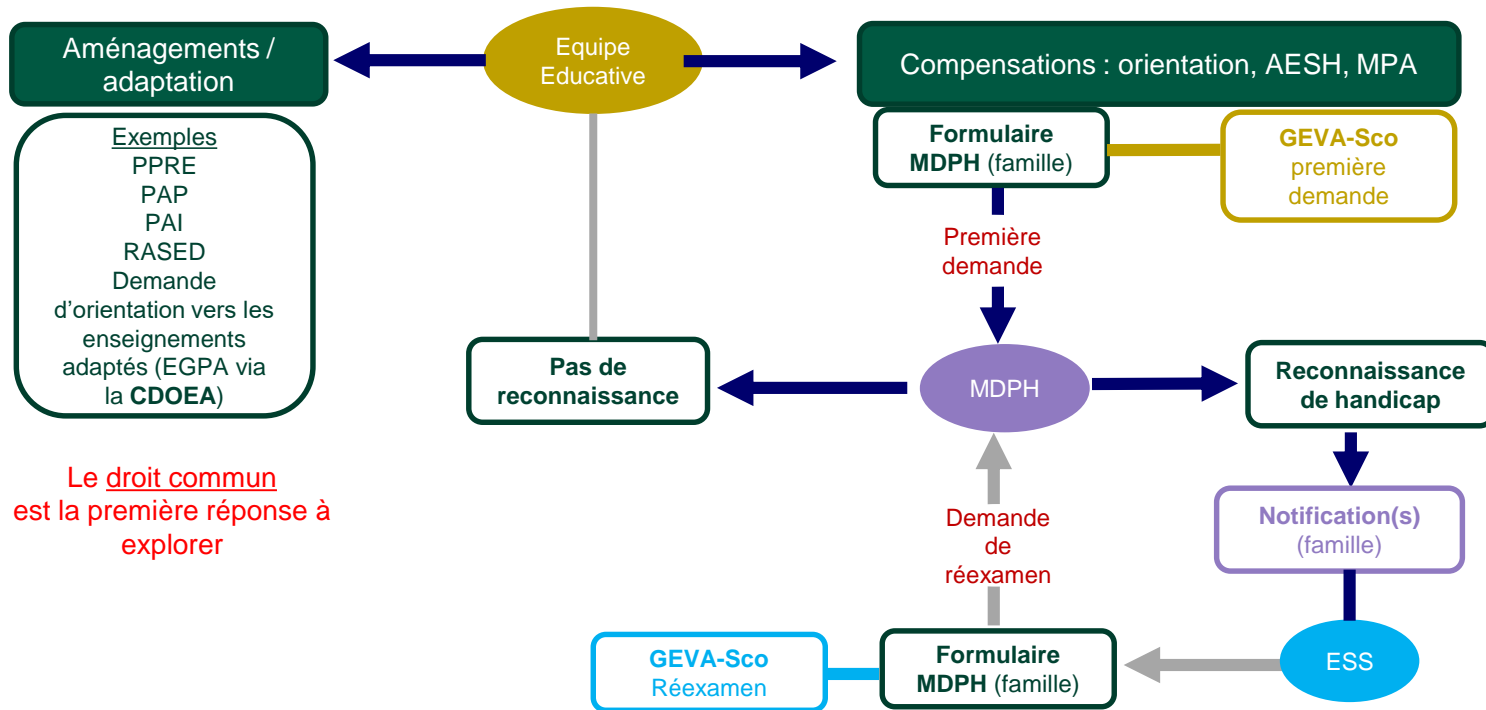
Aménagements / adaptation

Equipe Educative

Compensations : orientation, AESH, MPA

Exemples
PPRE
PAP
PAI
RASED
Demande d'orientation vers les enseignements adaptés (EGPA via la CDOEA)

Le droit commun est la première réponse à explorer

Formulaire MDPH (famille)

GEVA-Sco première demande

Première demande

Pas de reconnaissance

MDPH

Reconnaissance de handicap

Notification(s) (famille)

Demande de réexamen

ESS

GEVA-Sco Réexamen

Formulaire MDPH (famille)